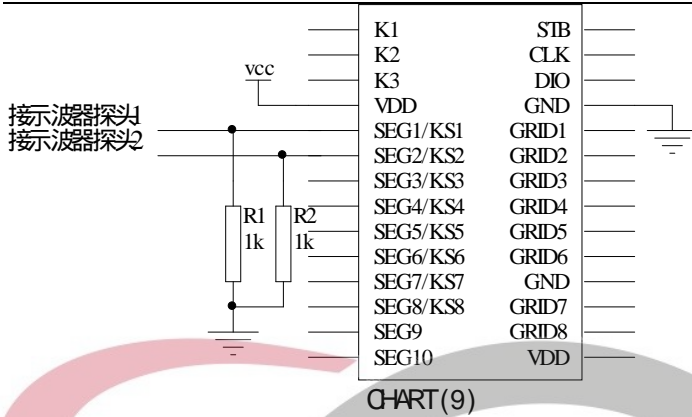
K1
K2
vcc
K3
VDD
接示波器探头1
接示波器探头2
SEG1/KS1
SEG2/KS2
SEG3/KS3
SEG4/KS4
SEG5/KS5
SEG6/KS6
SEG7/KS7
SEG8/KS8
SEG9
SEG10
R1
1k
R2
1k
STB
CLK
DIO
GND
GRID1
GRID2
GRID3
GRID4
GRID5
GRID6
GND
GRID7
GRID8
VDD
CHART(9)